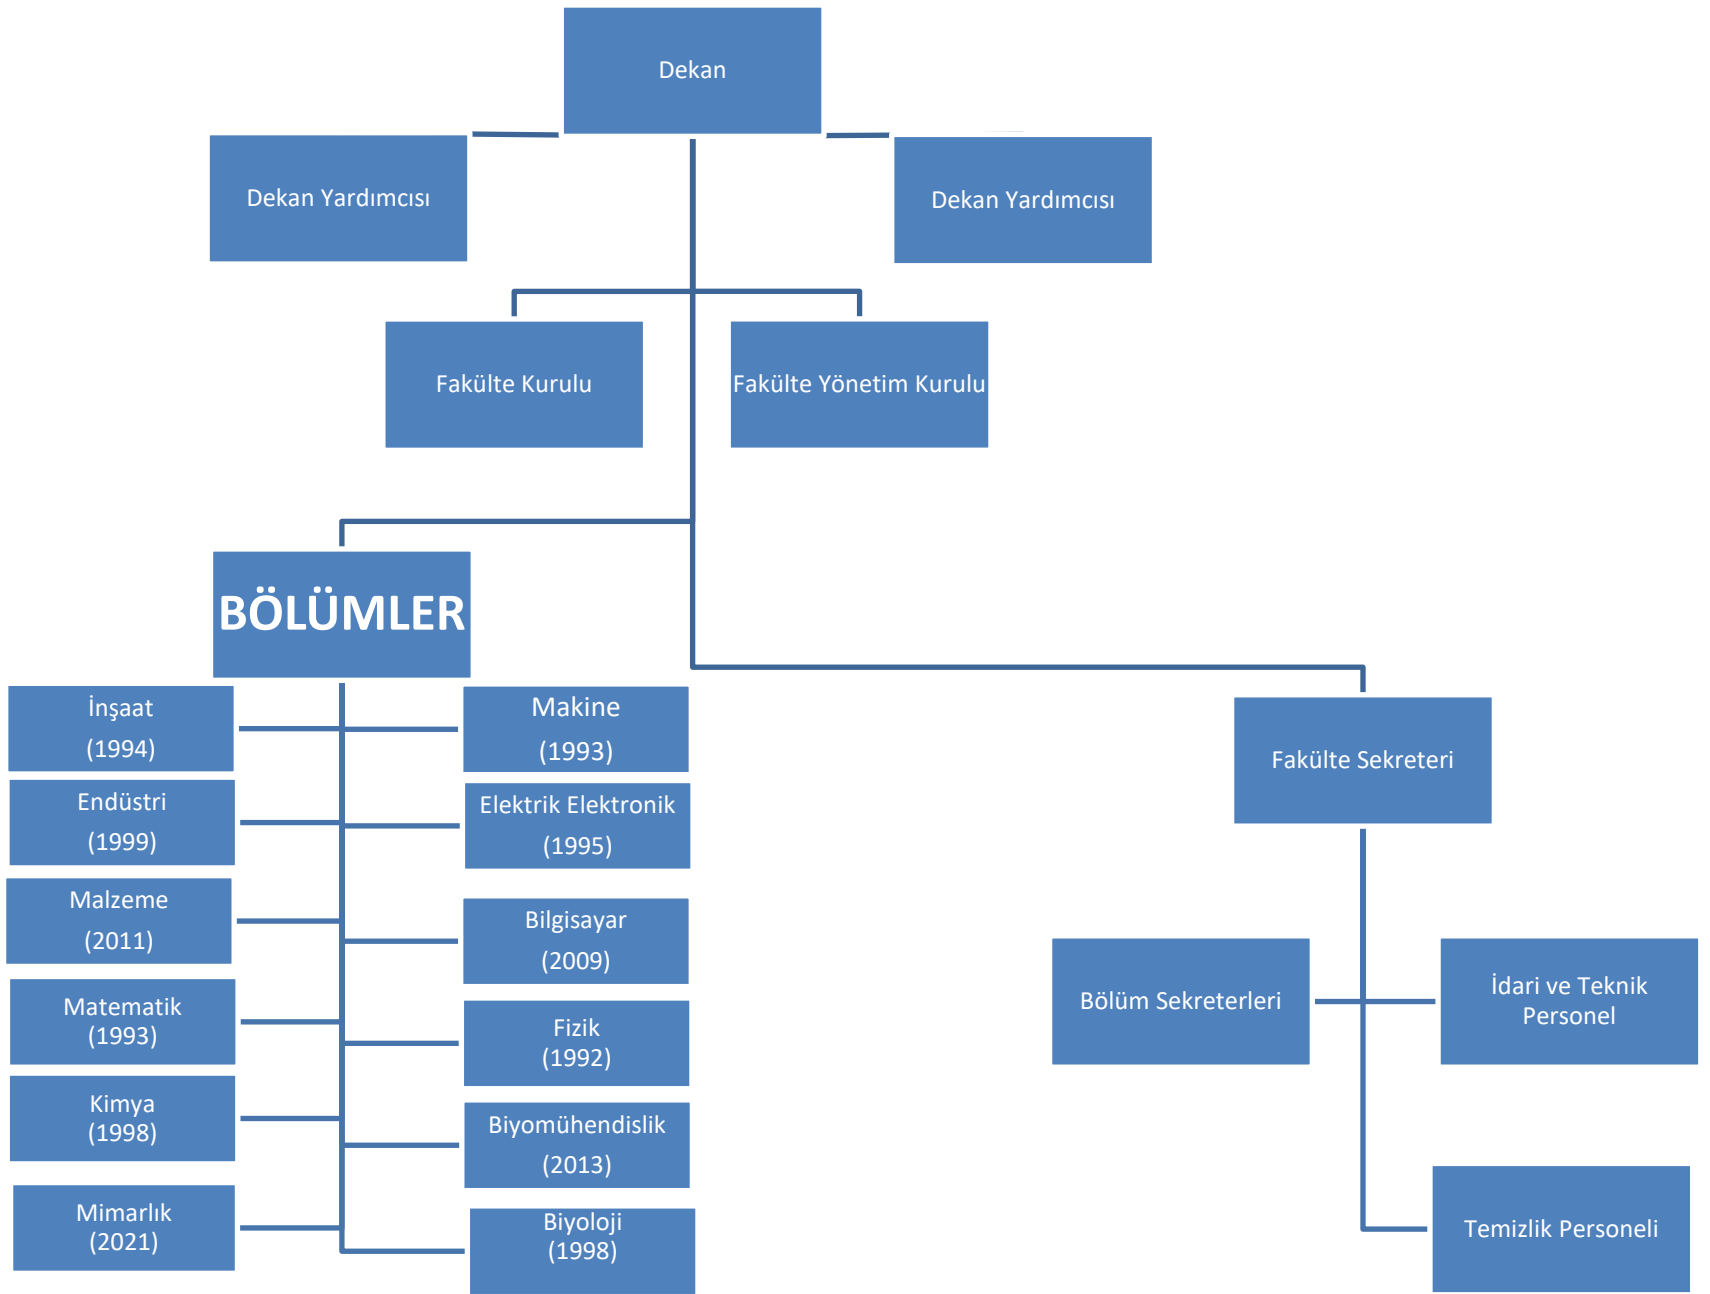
Dekan

Dekan Yardımcısı

Dekan Yardımcısı

Fakülte Kurulu

Fakülte Yönetim Kurulu

BÖLÜMLER

İnşaat (1994)

Makine (1993)

Endüstri (1999)

Elektrik Elektronik (1995)

Malzeme (2011)

Bilgisayar (2009)

Matematik (1993)

Fizik (1992)

Kimya (1998)

Biyomühendislik (2013)

Mimarlık (2021)

Biyoloji (1998)

Fakülte Sekreteri

Bölüm Sekreterleri

İdari ve Teknik Personel

Temizlik Personeli